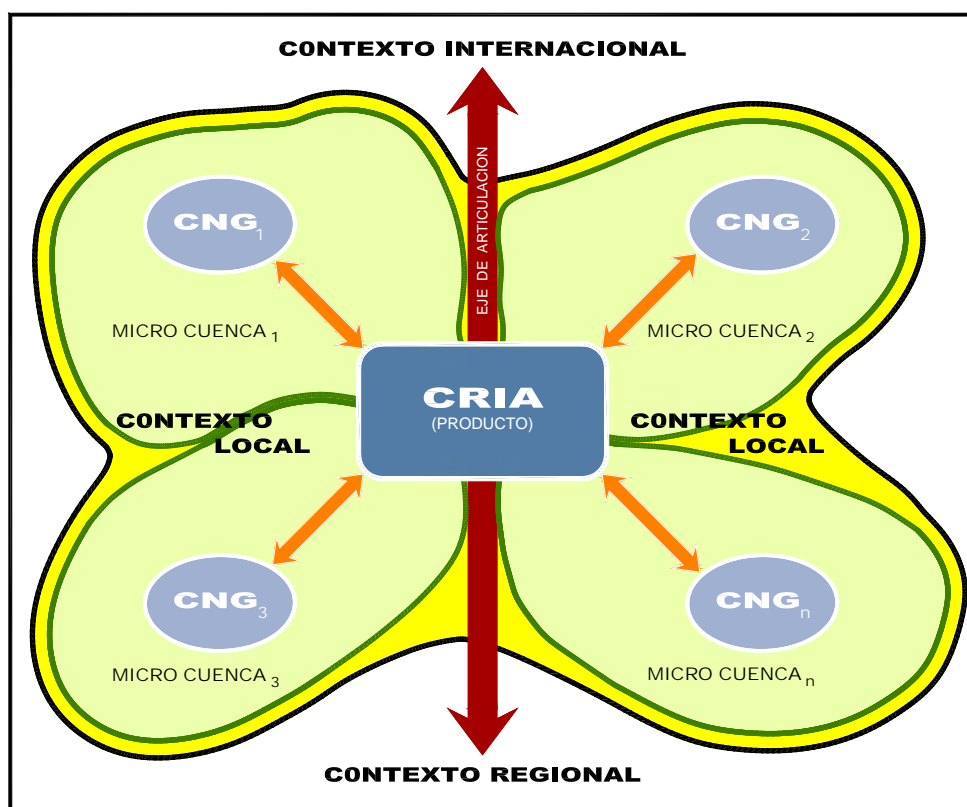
C0NTEXTO INTERNACIONAL

EJE DE ARTICULACION

$CNG_1$

MICRO CUENCA $_1$

$CNG_2$

MICRO CUENCA $_2$

C0NTEXTO LOCAL

CRIA
(PRODUCTO)

C0NTEXTO LOCAL

$CNG_3$

MICRO CUENCA $_3$

$CNG_n$

MICRO CUENCA $_n$

C0NTEXTO REGIONAL